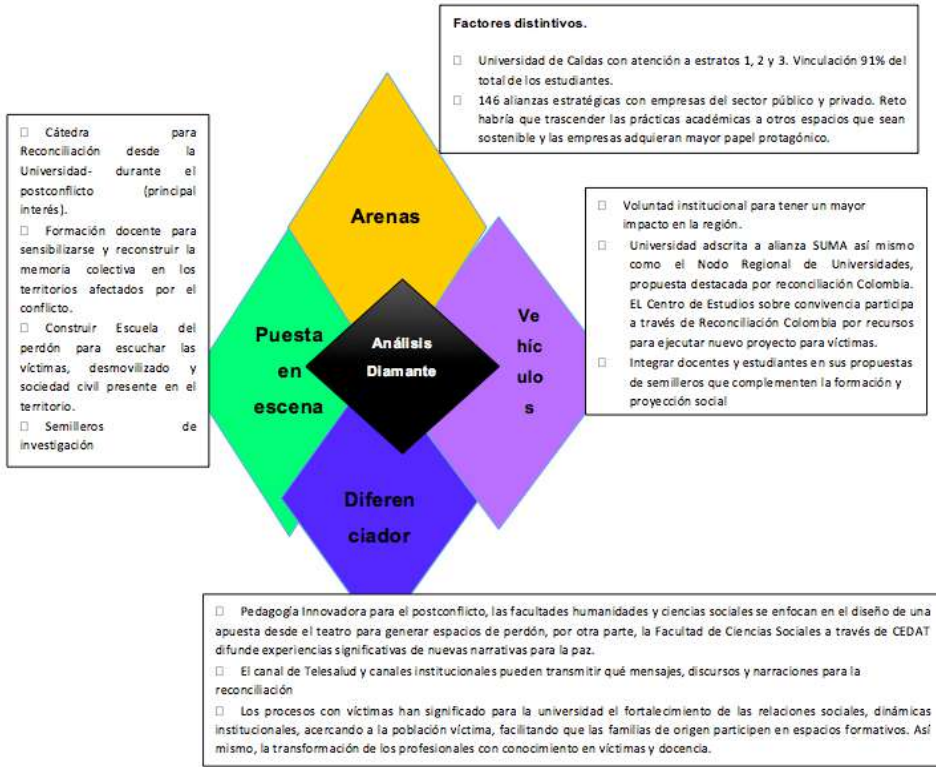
Factores distintivos.

□ Universidad de Caldas con atención a estratos 1, 2 y 3. Vinculación 91% del total de los estudiantes.

□ 146 alianzas estratégicas con empresas del sector público y privado. Reto habría que trascender las prácticas académicas a otros espacios que sean sostenible y las empresas adquieran mayor papel protagónico.

□ Cátedra para Reconciliación desde la Universidad- durante el postconflicto (principal interés).

□ Formación docente para sensibilizarse y reconstruir la memoria colectiva en los territorios afectados por el conflicto.

□ Construir Escuela del perdón para escuchar las víctimas, desmovilizado y sociedad civil presente en el territorio.

□ Semilleros de investigación

Arenas

Puesta en escena

Análisis Diamante

Ve híc ulo s

Diferen ciador

□ Voluntad institucional para tener un mayor impacto en la región.

□ Universidad adscrita a alianza SUMA así mismo como el Nodo Regional de Universidades, propuesta destacada por reconciliación Colombia. EL Centro de Estudios sobre convivencia participa a través de Reconciliación Colombia por recursos para ejecutar nuevo proyecto para víctimas.

□ Integrar docentes y estudiantes en sus propuestas de semilleros que complementen la formación y proyección social

□ Pedagogía Innovadora para el postconflicto, las facultades humanidades y ciencias sociales se enfocan en el diseño de una apuesta desde el teatro para generar espacios de perdón, por otra parte, la Facultad de Ciencias Sociales a través de CEDAT difunde experiencias significativas de nuevas narrativas para la paz.

□ El canal de Telesalud y canales institucionales pueden transmitir qué mensajes, discursos y narraciones para la reconciliación

□ Los procesos con víctimas han significado para la universidad el fortalecimiento de las relaciones sociales, dinámicas institucionales, acercando a la población víctima, facilitando que las familias de origen participen en espacios formativos. Así mismo, la transformación de los profesionales con conocimiento en víctimas y docencia.